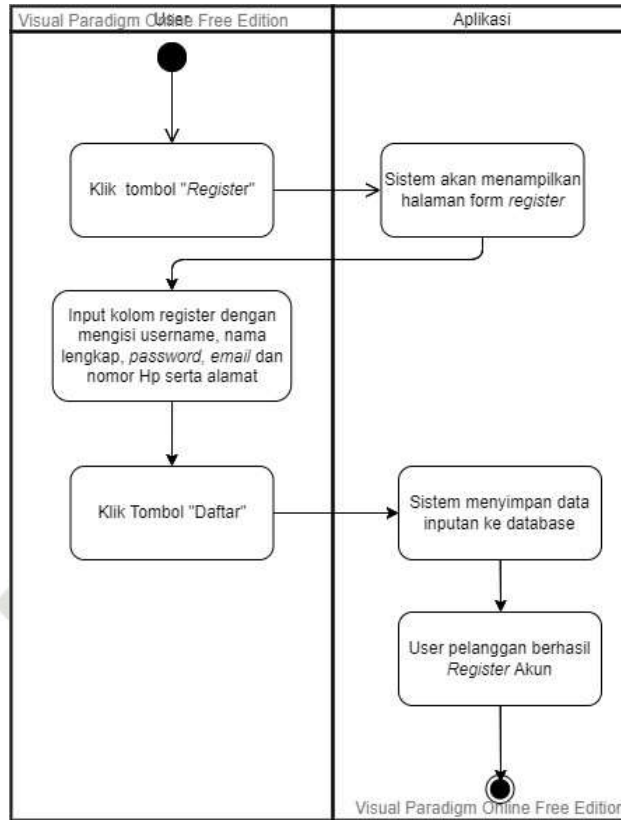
Visual Paradigm Online Free Edition

User

Aplikasi

Klik tombol "Register"

Sistem akan menampilkan halaman form register

Input kolom register dengan mengisi username, nama lengkap, password, email dan nomor Hp serta alamat

Klik Tombol "Daftar"

Sistem menyimpan data inputan ke database

User pelanggan berhasil Register Akun

Visual Paradigm Online Free Edition